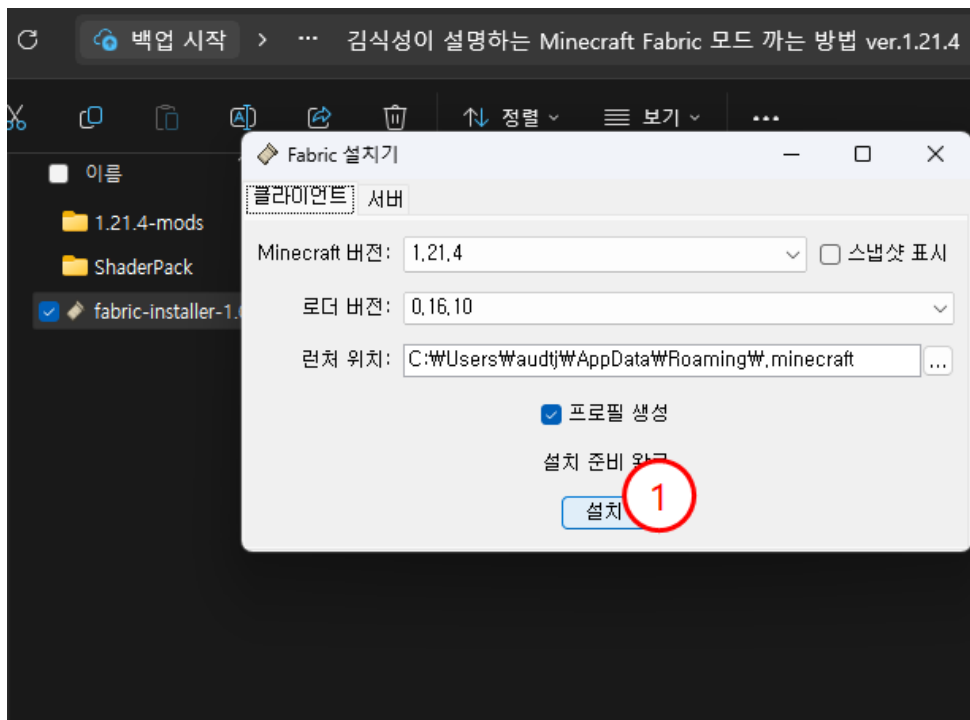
백업 시작 > ··· 김식성이 설명하는 Minecraft Fabric 모드 까는 방법 ver.1.21.4

정렬 보기 ···

이름
1.21.4-mods
ShaderPack
fabric-installer-1.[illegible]

Fabric 설치기

클라이언트 서버

Minecraft 버전: 1.21.4
스냅샷 표시
로더 버전: 0.16.10
런처 위치: C:₩Users₩audtj₩AppData₩Roaming₩.minecraft ...

프로필 생성

설치 준비 완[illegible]

설치

1